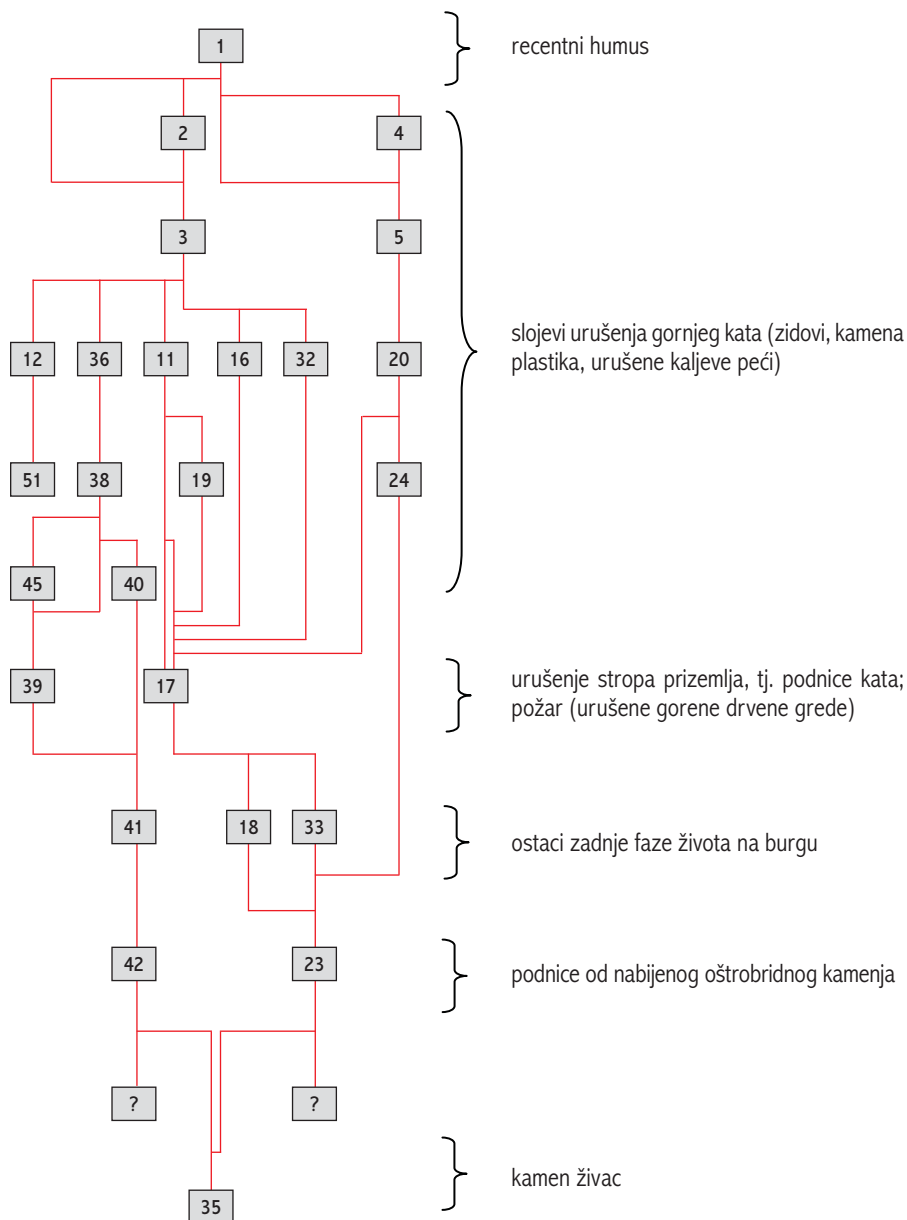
1

recentni humus

2

4

3

5

12

36

11

16

32

20

slojevi urušenja gornjeg kata (zidovi, kamena plastika, urušene kaljeve peći)

51

38

19

24

45

40

39

17

urušenje stropa prizemlja, tj. podnice kata; požar (urušene gorene drvene grede)

41

18

33

ostaci zadnje faze života na burgu

42

23

podnice od nabijenog oštrobridnog kamenja

?

?

35

kamen živac